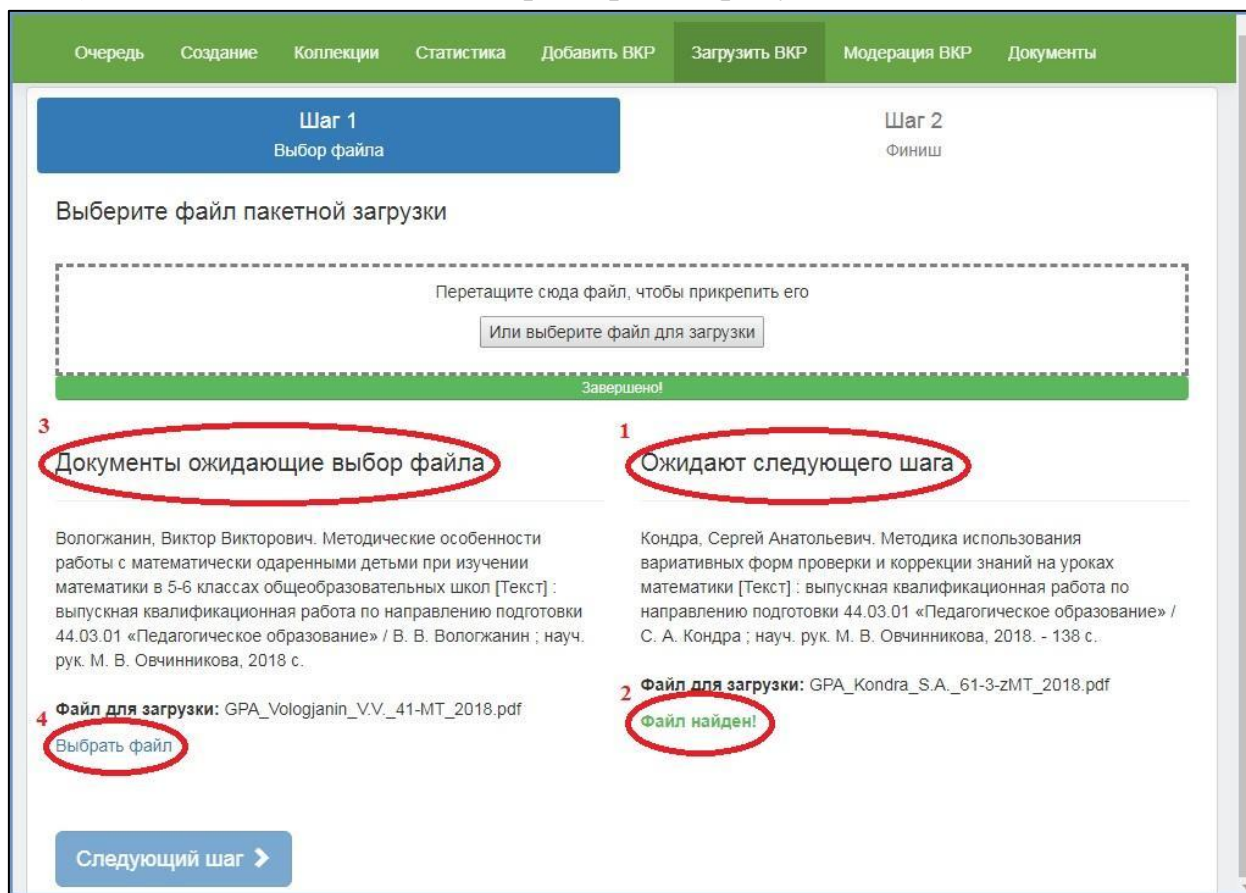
Очередь Создание Коллекции Статистика Добавить ВКР Загрузить ВКР Модерация ВКР Документы

Шаг 1
Выбор файла

Шаг 2
Финиш

Выберите файл пакетной загрузки

Перетащите сюда файл, чтобы прикрепить его

Или выберите файл для загрузки

Завершено!

3

Документы ожидающие выбор файла

Вологжанин, Виктор Викторович. Методические особенности работы с математически одаренными детьми при изучении математики в 5-6 классах общеобразовательных школ [Текст] : выпускная квалификационная работа по направлению подготовки 44.03.01 «Педагогическое образование» / В. В. Вологжанин ; науч. рук. М. В. Овчинникова, 2018 с.

4 **Файл для загрузки:** GPA_Vologjanin_V.V._41-MT_2018.pdf

Выбрать файл

1

Ожидают следующего шага

Кондра, Сергей Анатольевич. Методика использования вариативных форм проверки и коррекции знаний на уроках математики [Текст] : выпускная квалификационная работа по направлению подготовки 44.03.01 «Педагогическое образование» / С. А. Кондра ; науч. рук. М. В. Овчинникова, 2018. - 138 с.

2 **Файл для загрузки:** GPA_Kondra_S.A._61-3-zMT_2018.pdf

Файл найден!

Следующий шаг ›